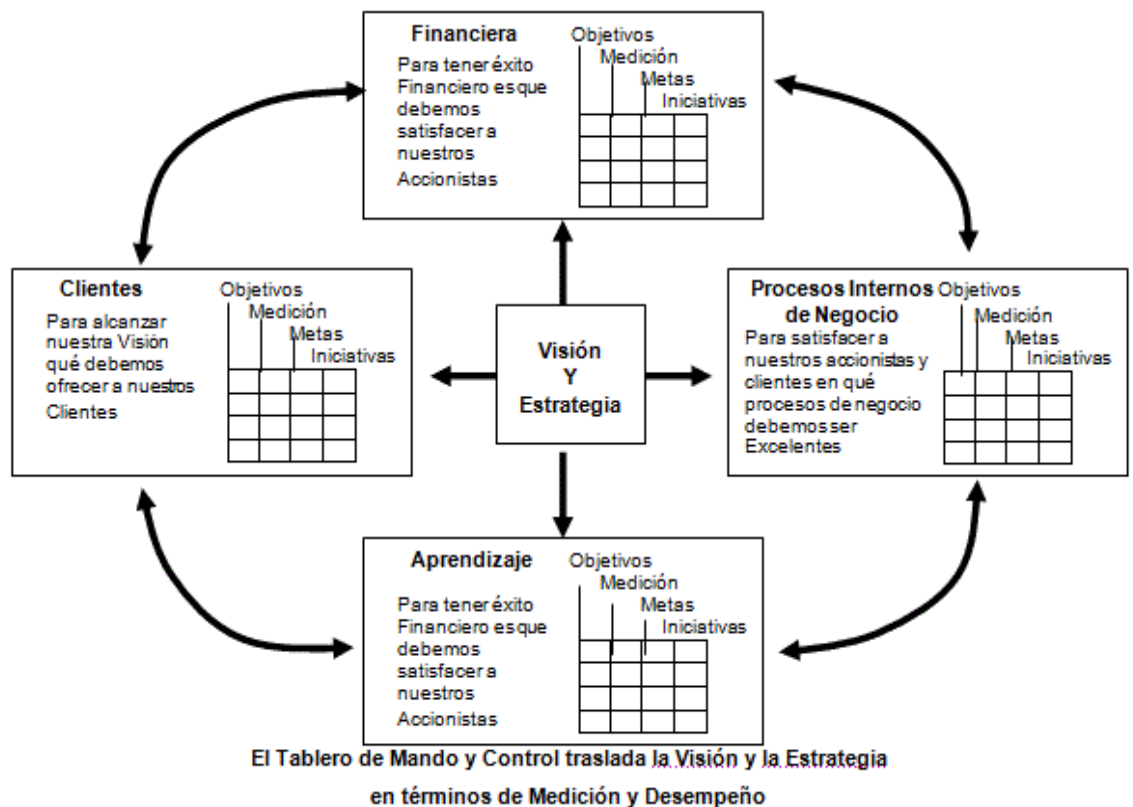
Financiera

Para tener éxito Financiero es que debemos satisfacer a nuestros Accionistas

Objetivos
Medición
Metas
Iniciativas

Clientes

Para alcanzar nuestra Visión qué debemos ofrecer a nuestros Clientes

Objetivos
Medición
Metas
Iniciativas

Visión
Y
Estrategia

Procesos Internos de Negocio

Para satisfacer a nuestros accionistas y clientes en qué procesos de negocio debemos ser Excelentes

Objetivos
Medición
Metas
Iniciativas

Aprendizaje

Para tener éxito Financiero es que debemos satisfacer a nuestros Accionistas

Objetivos
Medición
Metas
Iniciativas

El Tablero de Mando y Control traslada la Visión y la Estrategia en términos de Medición y Desempeño